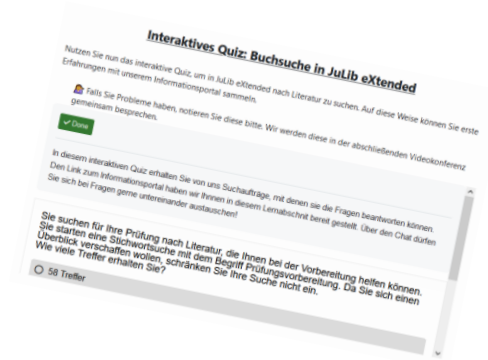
Interaktives Quiz: Buchsuche in JuLib eXtended

Nutzen Sie nun das interaktive Quiz, um in JuLib eXtended nach Literatur zu suchen. Auf diese Weise können Sie erste Erfahrungen mit unserem Informationsportal sammeln.

Falls Sie Probleme haben, notieren Sie diese bitte. Wir werden diese in der abschließenden Videokonferenz gemeinsam besprechen.

✓ Done

In diesem interaktiven Quiz erhalten Sie von uns Suchaufträge, mit denen sie die Fragen beantworten können. Den Link zum Informationsportal haben wir Ihnen in diesem Lernabschnitt bereit gestellt. Über den Chat dürfen Sie sich bei Fragen gerne untereinander austauschen!

Sie suchen für Ihre Prüfung nach Literatur, die Ihnen bei der Vorbereitung helfen können. Sie starten eine Stichwortsuche mit dem Begriff Prüfungsvorbereitung. Da Sie sich einen Überblick verschaffen wollen, schränken Sie Ihre Suche nicht ein. Wie viele Treffer erhalten Sie?

58 Treffer